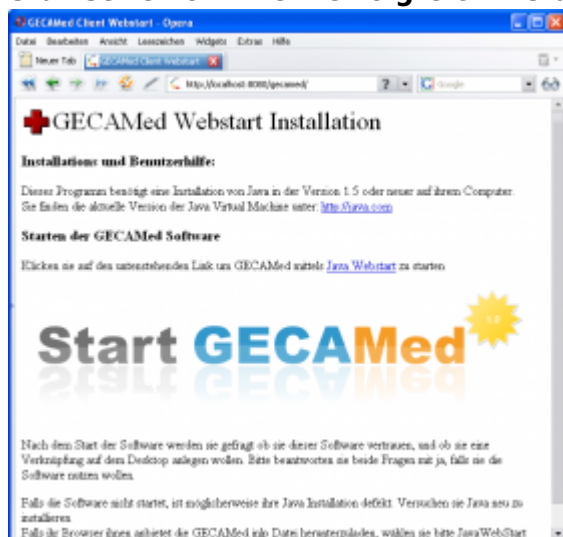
GECAMed Client Webstart - Opera

Datei Bearbeiten Ansicht Lesezeichen Widgets Extras Hilfe

Neuer Tab GECAMed Client Webstart

http://localhost:8080/gecamed/

Google

GECAMed Webstart Installation

Installations und Benutzerhilfe:

Dieses Programm benötigt eine Installation von Java in der Version 1.5 oder neuer auf ihrem Computer. Sie finden die aktuelle Version der Java Virtual Machine unter: http://java.com

Starten der GECAMed Software

Klicken sie auf den untenstehenden Link um GECAMed mittels Java Webstart zu starten

Start GECAMed

1.0

Nach dem Start der Software werden sie gefragt ob sie dieser Software vertrauen, und ob sie eine Verknüpfung auf dem Desktop anlegen wollen. Bitte beantworten sie beide Fragen mit ja, falls sie die Software nutzen wollen.

Falls die Software nicht startet, ist möglicherweise ihre Java Installation defekt. Versuchen sie Java neu zu installieren.

Falls ihr Browser ihnen anbietet die GECAMed.jnlp Datei herunterzuladen, wählen sie bitte JavaWebStart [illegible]